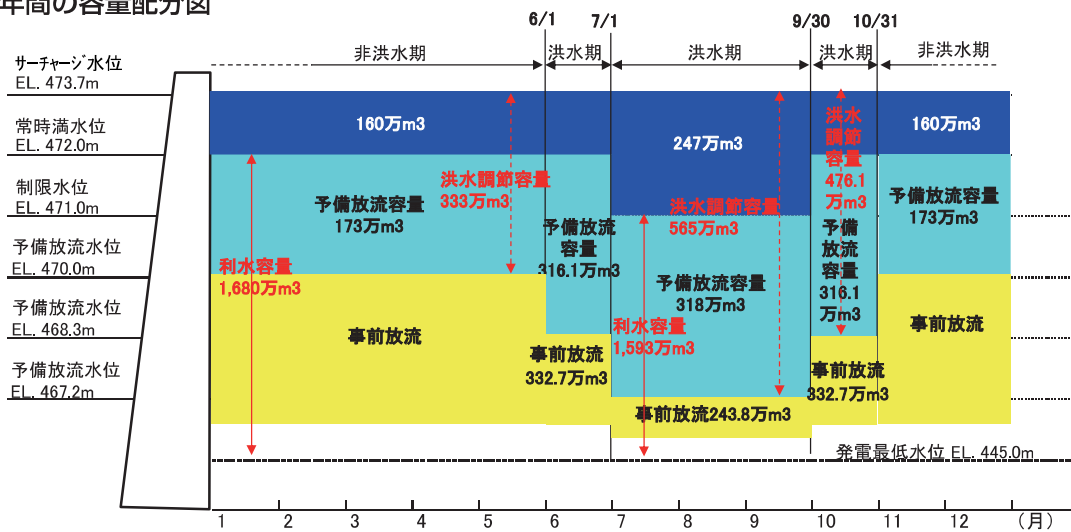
年間の容量配分図

6/1 7/1 9/30 10/31

非洪水期 洪水期 洪水期 洪水期 非洪水期

サーチャージ水位
EL. 473.7m

常時満水位
EL. 472.0m

制限水位
EL. 471.0m

予備放流水位
EL. 470.0m

予備放流水位
EL. 468.3m

予備放流水位
EL. 467.2m

160万m3

247万m3

160万m3

洪水調節容量
333万m3

洪水調節容量
565万m3

洪水調節容量
476.1万m3

予備放流容量
173万m3

予備放流容量
316.1万m3

予備放流容量
318万m3

予備放流容量
316.1万m3

予備放流容量
173万m3

利水容量
1,680万m3

利水容量
1,593万m3

事前放流

事前放流
332.7万m3

事前放流243.8万m3

事前放流
332.7万m3

事前放流

発電最低水位 EL. 445.0m

1 2 3 4 5 6 7 8 9 10 11 12 (月)